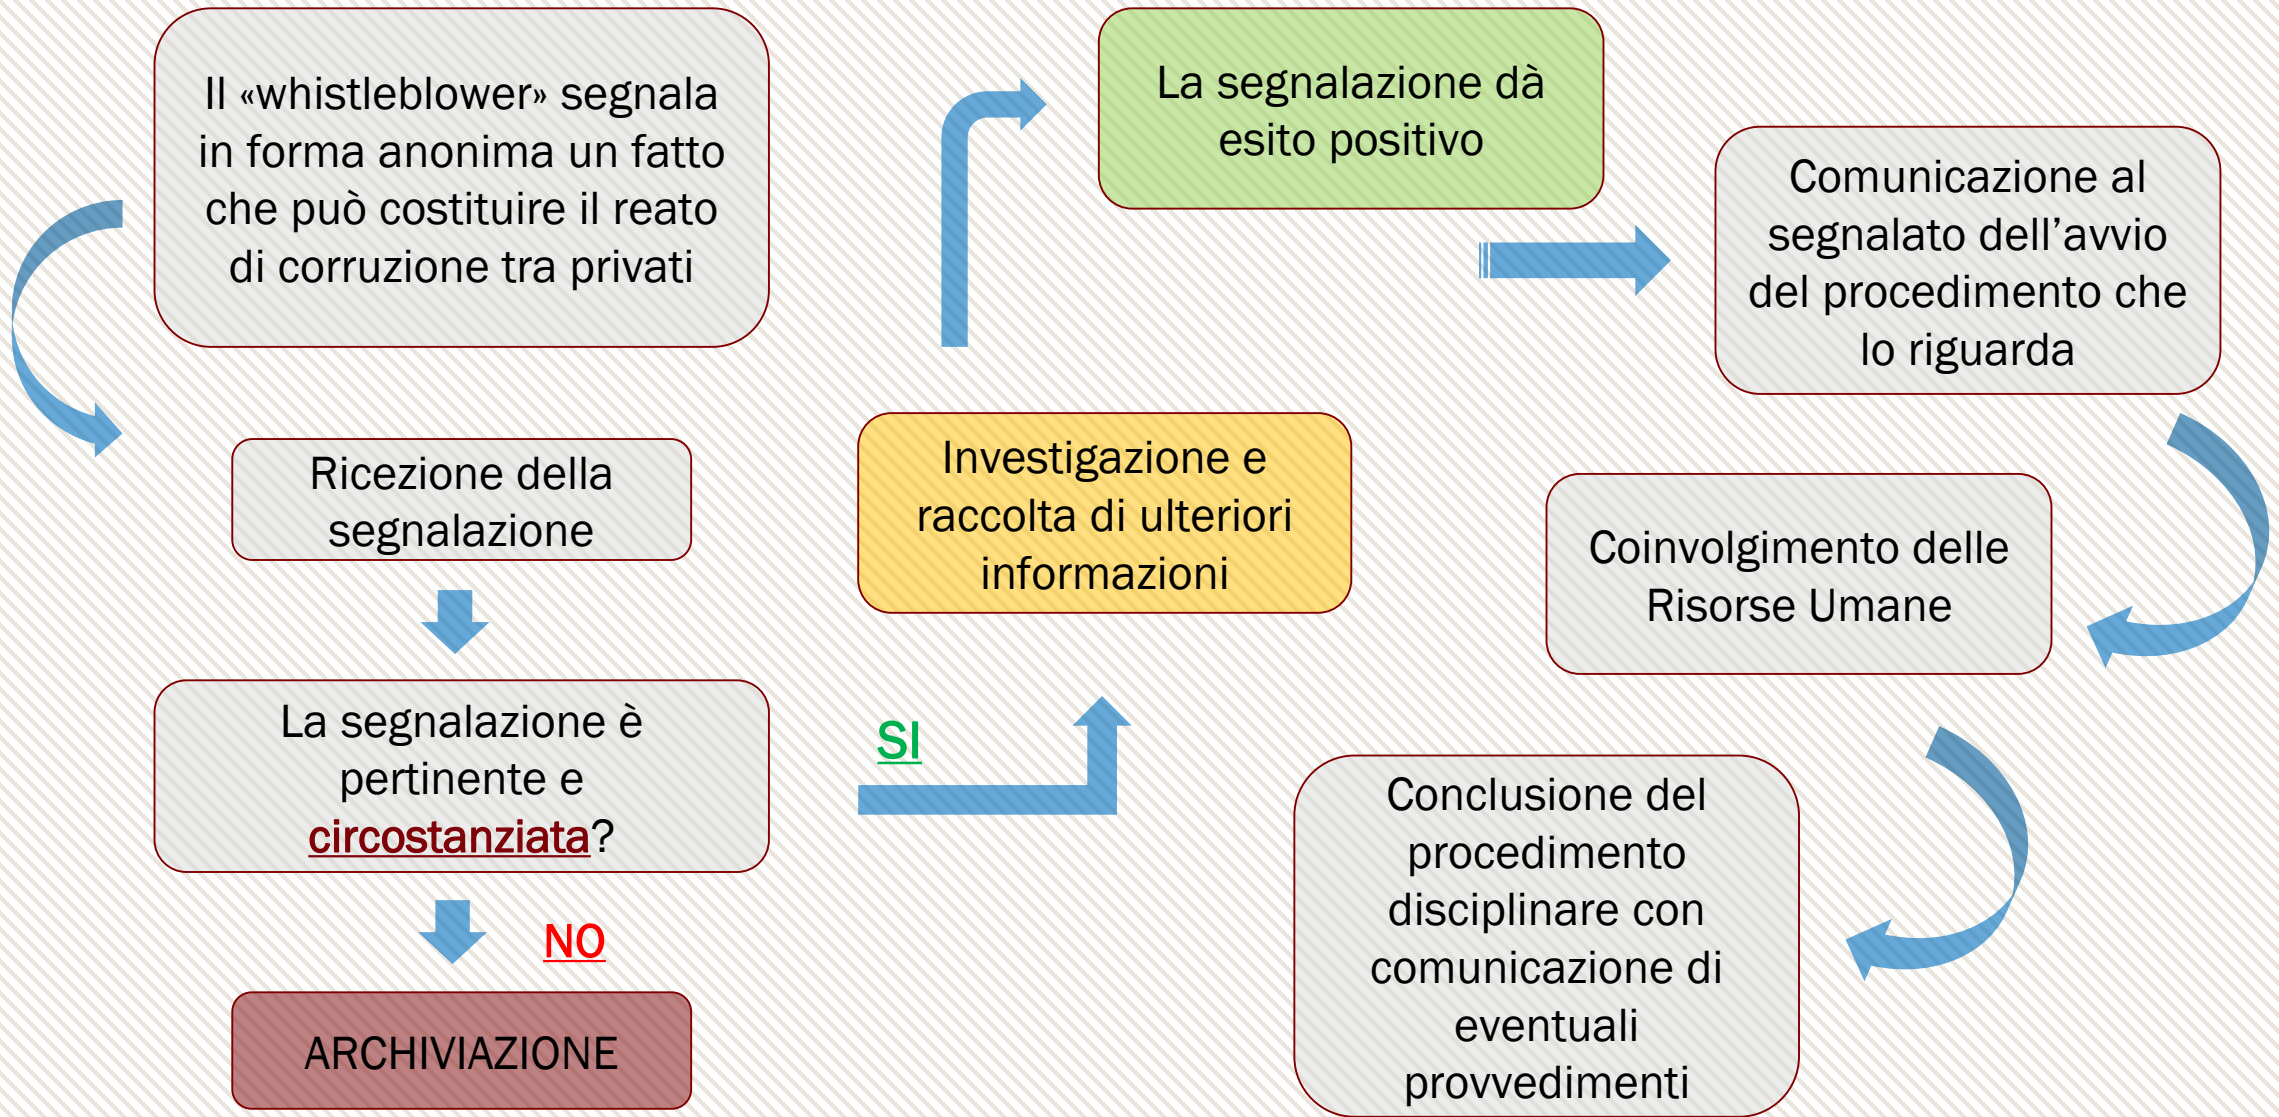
Il «whistleblower» segnala in forma anonima un fatto che può costituire il reato di corruzione tra privati

Ricezione della segnalazione

La segnalazione è pertinente e circostanziata?

NO

ARCHIVIAZIONE

SI

Investigazione e raccolta di ulteriori informazioni

La segnalazione dà esito positivo

Comunicazione al segnalato dell'avvio del procedimento che lo riguarda

Coinvolgimento delle Risorse Umane

Conclusione del procedimento disciplinare con comunicazione di eventuali provvedimenti